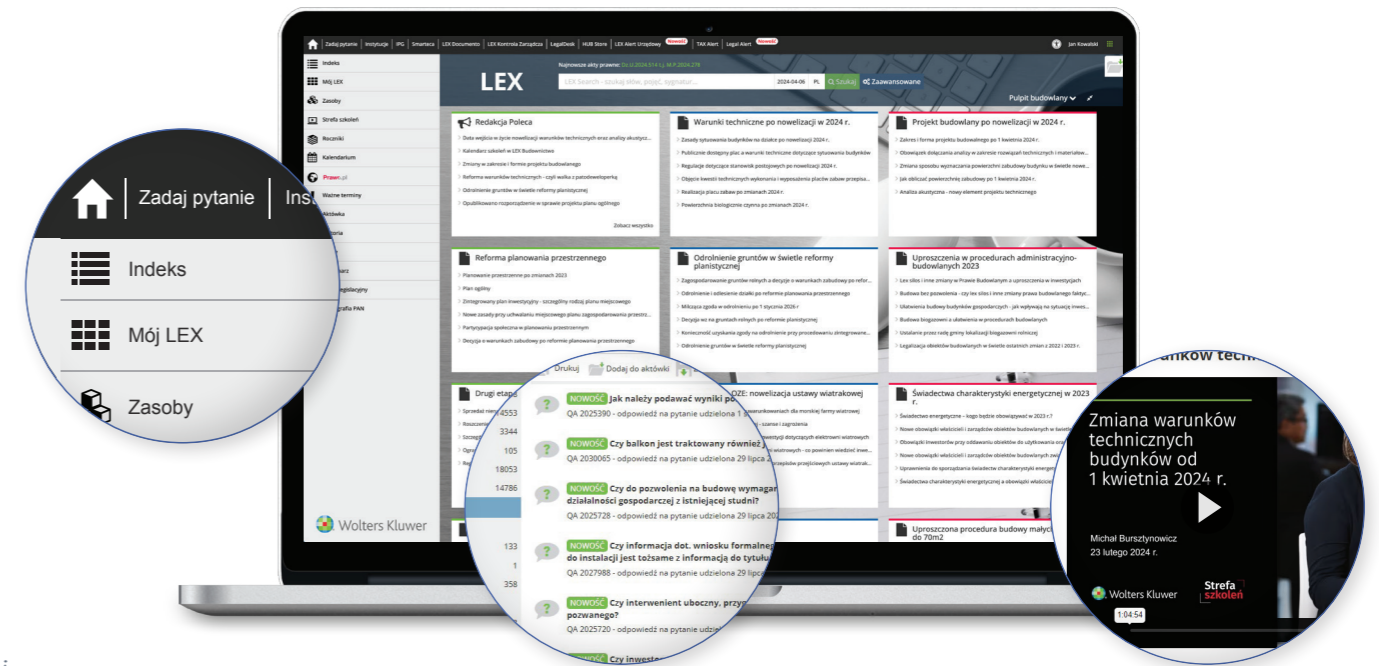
Zadaj pytanie | Instytucje | IPG | Smarteca | LEX Documento | LEX Kontrola Zarządcza | LegalDesk | HUB Store | LEX Alert Urzędowy Nowość | TAX Alert | Legal Alert Nowość

Jan Kowalski

Indeks
Mój LEX
Zasoby
Strefa szkoleń
Roczniki
Kalendarium
Prawo.pl
Ważne terminy
Wolters Kluwer

LEX
LEX Search - szukaj słów, pojęć, sygnatur...
2024-04-06 PL Szukaj Zaawansowane
Pulpit budowlany

Redakcja Poleca
Data wejścia w życie nowelizacji warunków technicznych oraz analizy akustycz...
Kalendarz szkoleń w LEX Budownictwo
Zmiany w zakresie i formie projektu budowlanego
Reforma warunków technicznych - czyli walka z patodeweloperką
Odrolnienie gruntów w świetle reformy planistycznej
Opublikowano rozporządzenie w sprawie projektu planu ogólnego
Zobacz wszystko

Warunki techniczne po nowelizacji w 2024 r.
Zasady sytuowania budynków na działce po nowelizacji 2024 r.
Publicznie dostępny plac a warunki techniczne dotyczące sytuowania budynków
Regulacje dotyczące stanowisk postojowych po nowelizacji 2024 r.
Objęcie kwestii technicznych wykonania i wyposażenia placów zabaw przepisa...
Realizacja placu zabaw po zmianach 2024 r.
Powierzchnia biologicznie czynna po zmianach 2024 r.

Projekt budowlany po nowelizacji w 2024 r.
Zakres i forma projektu budowlanego po 1 kwietnia 2024 r.
Obowiązek dołączania analizy w zakresie rozwiązań technicznych i materiałow...
Zmiana sposobu wyznaczania powierzchni zabudowy budynku w świetle nowe...
Jak obliczać powierzchnię zabudowy po 1 kwietnia 2024 r.
Analiza akustyczna - nowy element projektu technicznego

Reforma planowania przestrzennego
Planowanie przestrzenne po zmianach 2023
Plan ogólny
Zintegrowany plan inwestycyjny - szczególny rodzaj planu miejscowego
Nowe zasady przy uchwalaniu miejscowego planu zagospodarowania przestrz...
Partycypacja społeczna w planowaniu przestrzennym
Decyzja o warunkach zabudowy po reformie planowania przestrzennego

Odrolnienie gruntów w świetle reformy planistycznej
Zagospodarowanie gruntów rolnych a decyzje o warunkach zabudowy po refor...
Odrolnienie i odlesienie działki po reformie planowania przestrzennego
Milcząca zgoda w odrolnieniu po 1 stycznia 2026 r.
Decyzja wz na gruntach rolnych po reformie planistycznej
Konieczność uzyskania zgody na odrolnienie przy procedowaniu zintegrowane...
Odrolnienie gruntów w świetle reformy planistycznej

Uproszczenia w procedurach administracyjno-budowlanych 2023
Lex silos i inne zmiany w Prawie Budowlanym a uproszczenia w inwestycjach
Budowa bez pozwolenia - czy lex silos i inne zmiany prawa budowlanego faktyc...
Ułatwienia budowy budynków gospodarczych - jak wpływają na sytuację inwes...
Budowa biogazowni a ułatwienia w procedurach budowlanych
Ustalanie przez radę gminy lokalizacji biogazowni rolniczej
Legalizacja obiektów budowlanych w świetle ostatnich zmian z 2022 i 2023 r.

Drugi etap
Sprzedaż nieru 4553
3344
105
18053
14786
133
1
358

OZE: nowelizacja ustawy wiatrakowej

Świadectwa charakterystyki energetycznej w 2023 r.
Świadectwo energetyczne - kogo będzie obowiązywać w 2023 r.?
Nowe obowiązki właścicieli i zarządców obiektów budowlanych w świetle...
Obowiązki inwestorów przy oddawaniu obiektów do użytkowania ora...
Nowe obowiązki właścicieli i zarządców obiektów budowlanych zwi...
Uprawnienia do sporządzania świadectw charakterystyki energe...
Świadectwa charakterystyki energetycznej a obowiązki właściciel...

Uproszczona procedura budowy małych do 70m2

Drukuj Dodaj do aktówki
NOWOŚĆ Jak należy podawać wyniki po
QA 2025390 - odpowiedź na pytanie udzielona 1 lipca 2
NOWOŚĆ Czy balkon jest traktowany również
QA 2030065 - odpowiedź na pytanie udzielona 29 lipca
NOWOŚĆ Czy do pozwolenia na budowę wymagan działalności gospodarczej z istniejącej studni?
QA 2025728 - odpowiedź na pytanie udzielona 29 lipca 20
NOWOŚĆ Czy informacja dot. wniosku formalne do instalacji jest tożsame z informacją do tytułu
QA 2027988 - odpowiedź na pytanie udzielona 29 lipca
NOWOŚĆ Czy interwenient uboczny, przy pozwanego?
QA 2025720 - odpowiedź na pytanie udzielona
NOWOŚĆ Czy inwest

nków tech
Zmiana warunków technicznych budynków od 1 kwietnia 2024 r.
Michał Bursztynowicz
23 lutego 2024 r.
Wolters Kluwer
Strefa szkoleń
1:04:54